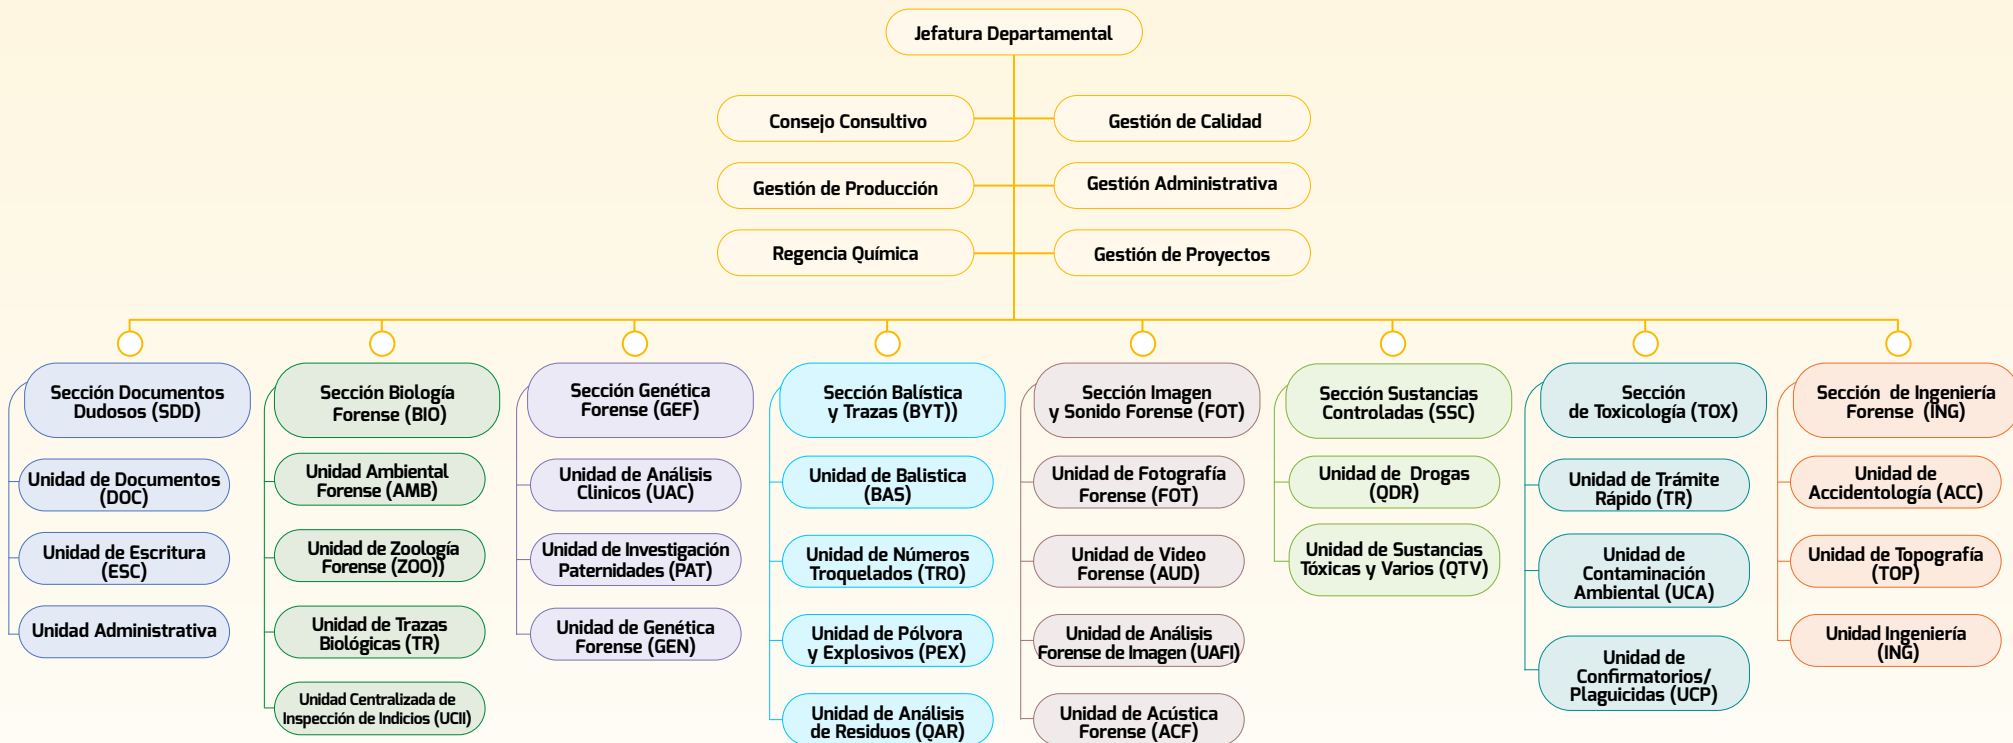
Jefatura Departamental

Consejo Consultivo

Gestión de Calidad

Gestión de Producción

Gestión Administrativa

Regencia Química

Gestión de Proyectos

Sección Documentos Dudosos (SDD)

Unidad de Documentos (DOC)

Unidad de Escritura (ESC)

Unidad Administrativa

Sección Biología Forense (BIO)

Unidad Ambiental Forense (AMB)

Unidad de Zoología Forense (ZOO))

Unidad de Trazas Biológicas (TR)

Unidad Centralizada de Inspección de Indicios (UCII)

Sección Genética Forense (GEF)

Unidad de Análisis Clinicos (UAC)

Unidad de Investigación Paternidades (PAT)

Unidad de Genética Forense (GEN)

Sección Balística y Trazas (BYT))

Unidad de Balistica (BAS)

Unidad de Números Troquelados (TRO)

Unidad de Pólvora y Explosivos (PEX)

Unidad de Análisis de Residuos (QAR)

Sección Imagen y Sonido Forense (FOT)

Unidad de Fotografía Forense (FOT)

Unidad de Video Forense (AUD)

Unidad de Análisis Forense de Imagen (UAFI)

Unidad de Acústica Forense (ACF)

Sección Sustancias Controladas (SSC)

Unidad de Drogas (QDR)

Unidad de Sustancias Tóxicas y Varios (QTV)

Sección de Toxicología (TOX)

Unidad de Trámite Rápido (TR)

Unidad de Contaminación Ambiental (UCA)

Unidad de Confirmatorios/ Plaguicidas (UCP)

Sección de Ingeniería Forense (ING)

Unidad de Accidentología (ACC)

Unidad de Topografía (TOP)

Unidad Ingeniería (ING)